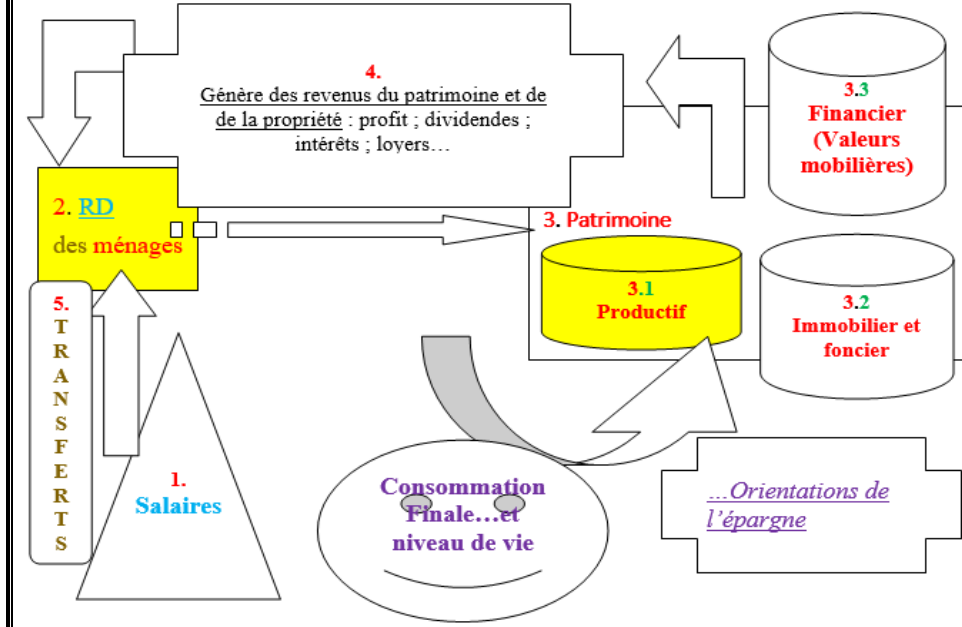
4.
Génère des revenus du patrimoine et de de la propriété : profit ; dividendes ; intérêts ; loyers…

3.3
Financier
(Valeurs mobilières)

2. RD
des ménages

3. Patrimoine

3.1
Productif

3.2
Immobilier et foncier

5.
T
R
A
N
S
F
E
R
T
S

1.
Salaires

Consommation Finale…et niveau de vie

…Orientations de l'épargne